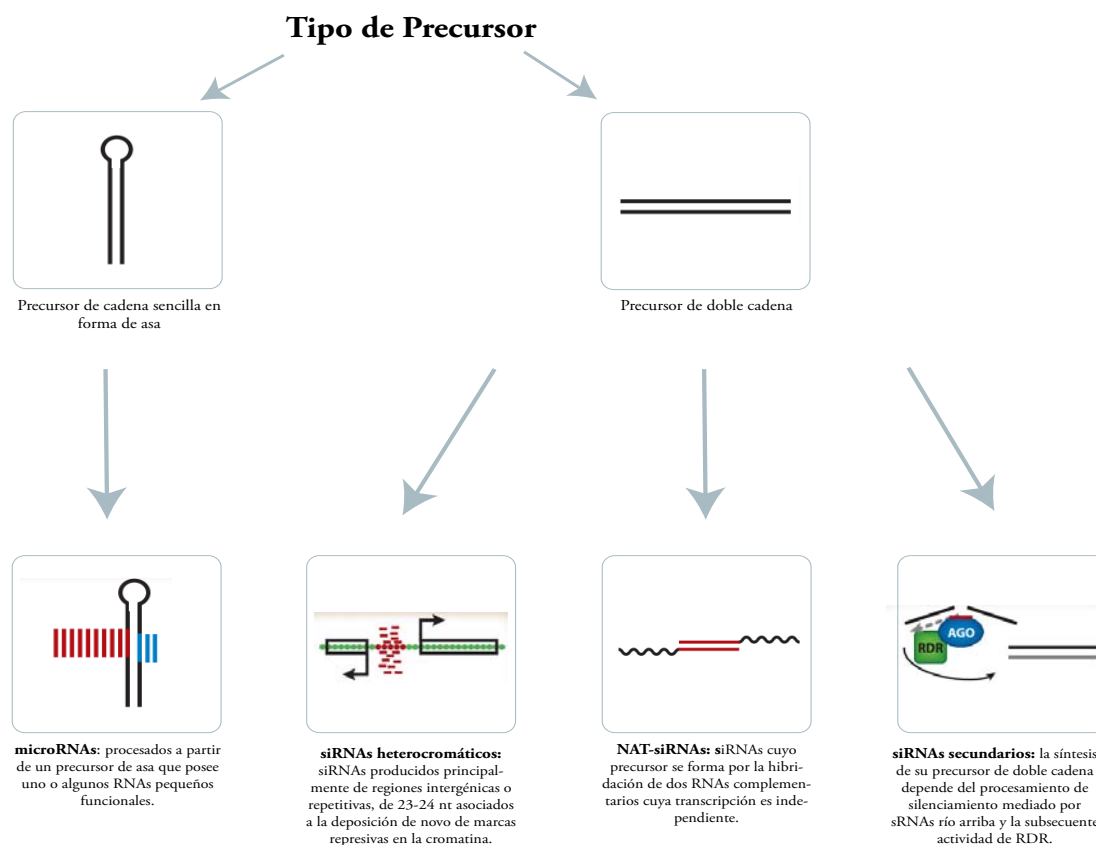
Tipo de Precursor

Precursor de cadena sencilla en forma de asa

Precursor de doble cadena

microRNAs: procesados a partir de un precursor de asa que posee uno o algunos RNAs pequeños funcionales.

siRNAs heterocromáticos: siRNAs producidos principalmente de regiones intergénicas o repetitivas, de 23-24 nt asociados a la deposición de novo de marcas represivas en la cromatina.

NAT-siRNAs: siRNAs cuyo precursor se forma por la hibridación de dos RNAs complementarios cuya transcripción es independiente.

AGO

RDR

siRNAs secundarios: la síntesis de su precursor de doble cadena depende del procesamiento de silenciamiento mediado por sRNAs río arriba y la subsecuente actividad de RDR.